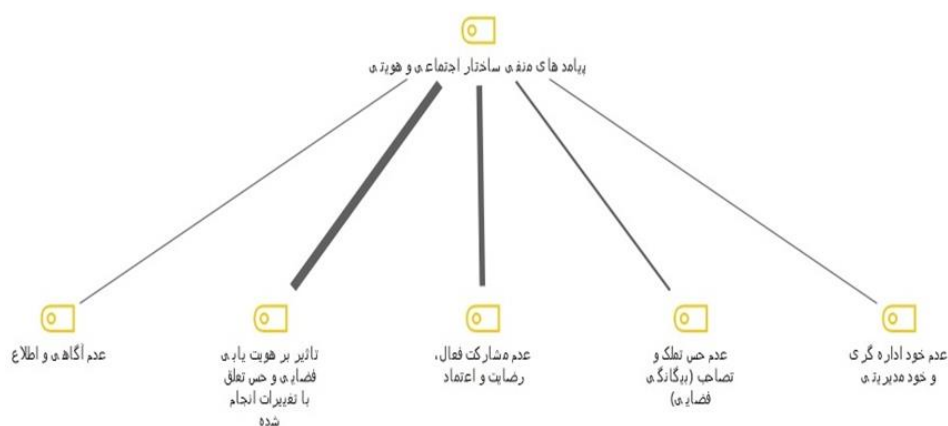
پیامد های منفی ساختار اجتماعی و هویتی

عدم آگاهی و اطلاع

تاثیر بر هویت یابی فضایی و حس تعلق با تغییرات انجام شده

عدم مشارکت فعال، رضایت و اعتماد

عدم حس تعلق و تصاحب (بیگانگی فضایی)

عدم خود اداره گری و خود مدیریتی